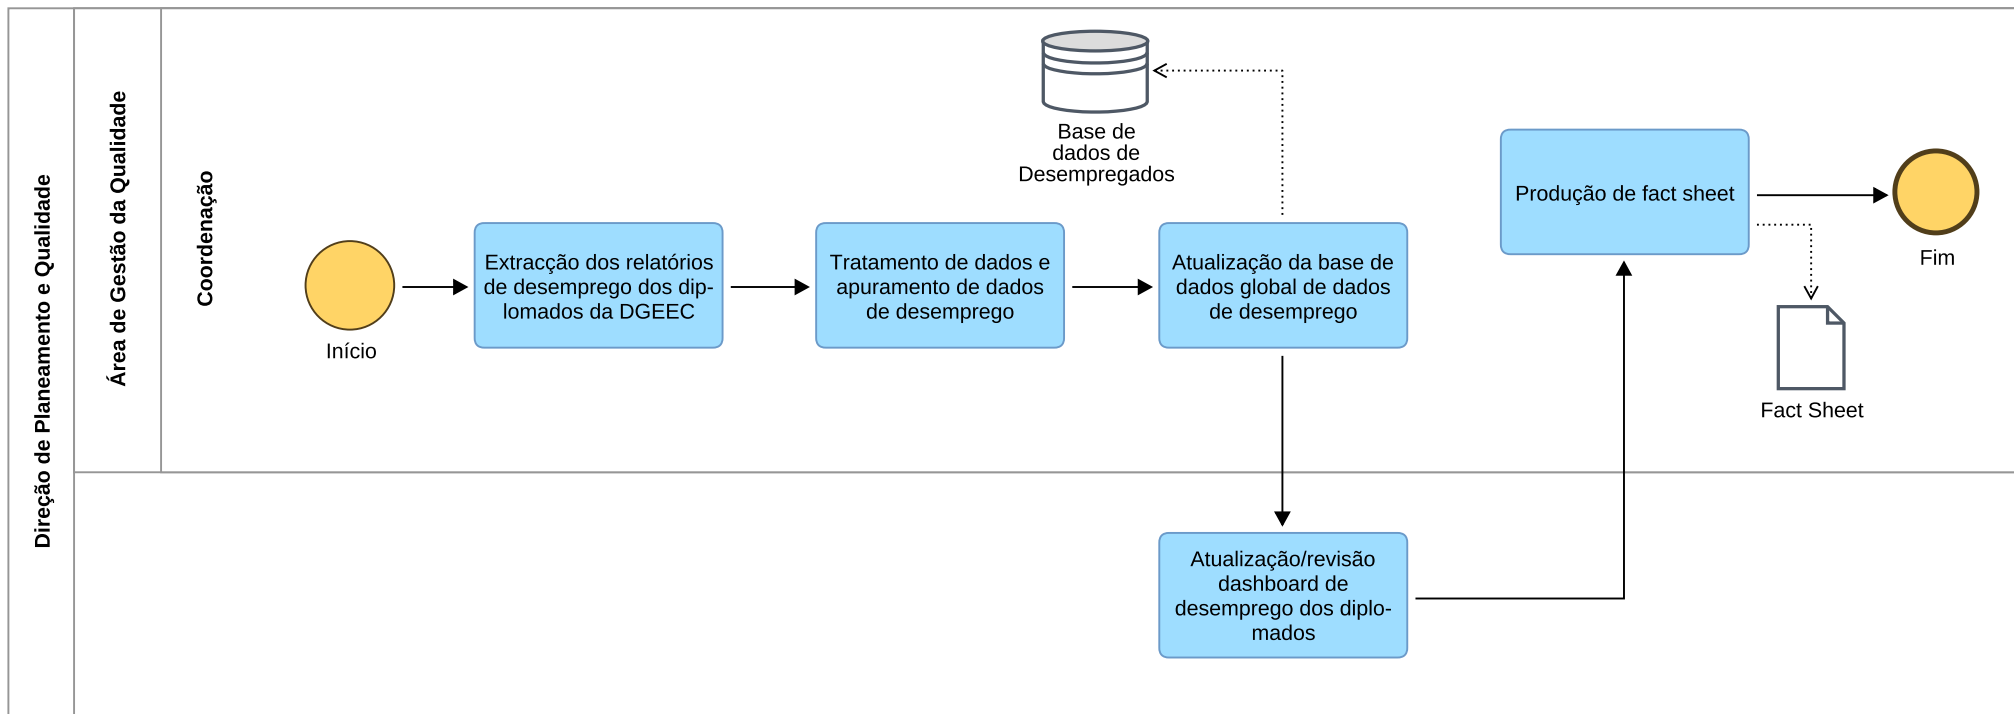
Direção de Planeamento e Qualidade

Área de Gestão da Qualidade

Coordenação

Base de dados de Desempregados

Início

Extracção dos relatórios de desemprego dos diplomados da DGEEC

Tratamento de dados e apuramento de dados de desemprego

Atualização da base de dados global de dados de desemprego

Produção de fact sheet

Fim

Fact Sheet

Atualização/revisão dashboard de desemprego dos diplomados